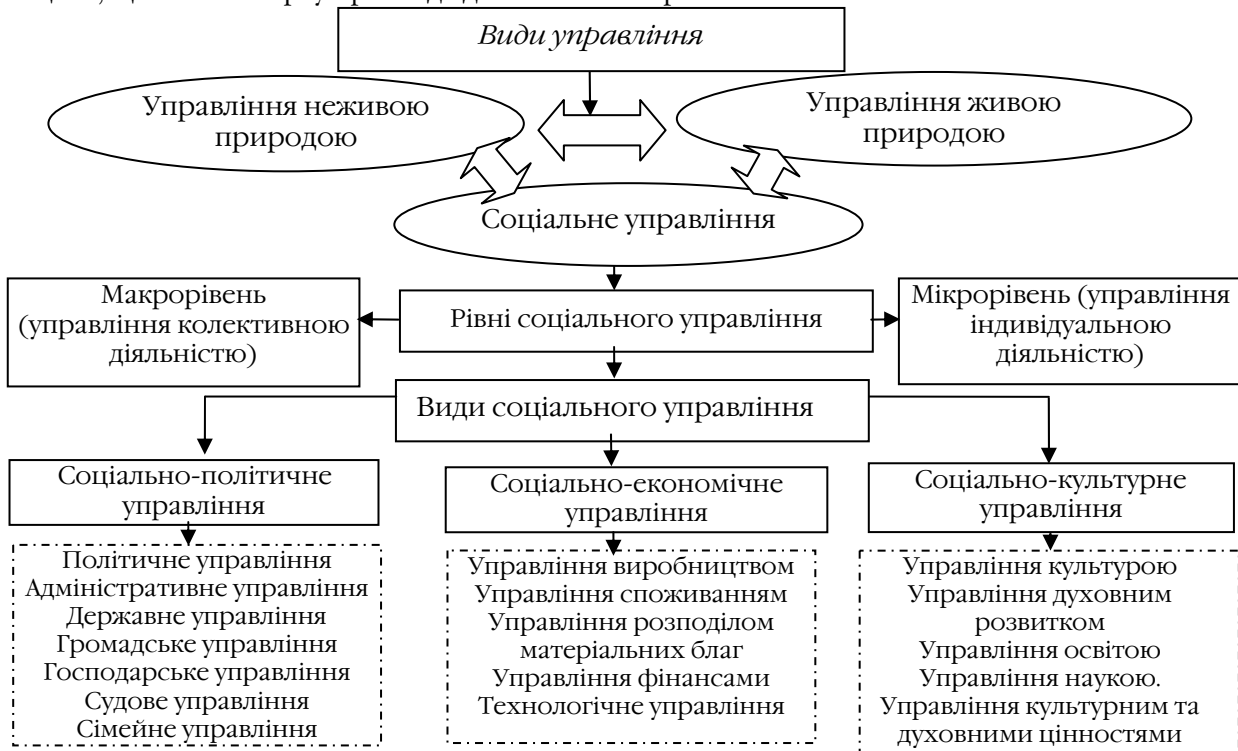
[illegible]

*Види управління*

Управління неживою природою

Управління живою природою

Соціальне управління

Макрорівень (управління колективною діяльністю)

Рівні соціального управління

Мікрорівень (управління індивідуальною діяльністю)

Види соціального управління

Соціально-політичне управління

Політичне управління
Адміністративне управління
Державне управління
Громадське управління
Господарське управління
Судове управління
Сімейне управління

Соціально-економічне управління

Управління виробництвом
Управління споживанням
Управління розподілом матеріальних благ
Управління фінансами
Технологічне управління

Соціально-культурне управління

Управління культурою
Управління духовним розвитком
Управління освітою
Управління наукою.
Управління культурним та духовними цінностями